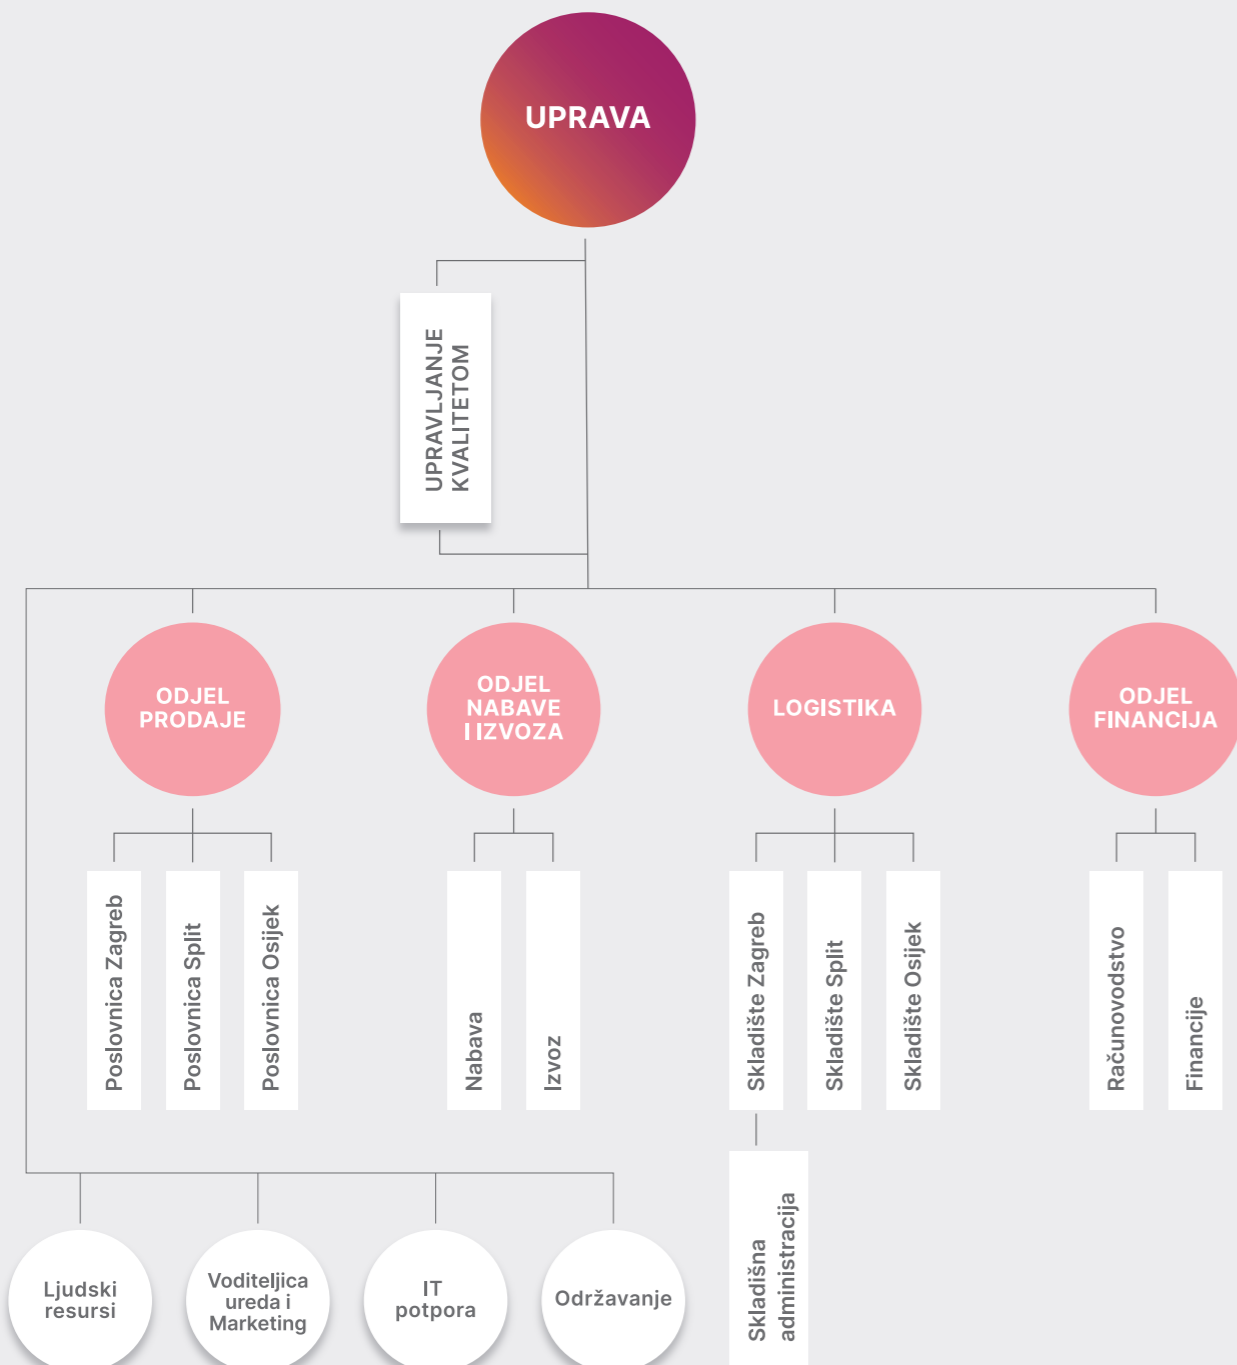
UPRAVA

UPRAVLJANJE KVALITETOM

ODJEL PRODAJE

ODJEL NABAVE I IZVOZA

LOGISTIKA

ODJEL FINANCIJA

Poslovnica Zagreb

Poslovnica Split

Poslovnica Osijek

Nabava

Izvoz

Skladište Zagreb

Skladište Split

Skladište Osijek

Računovodstvo

Financije

Skladišna administracija

Ljudski resursi

Voditeljica ureda i Marketing

IT potpora

Održavanje